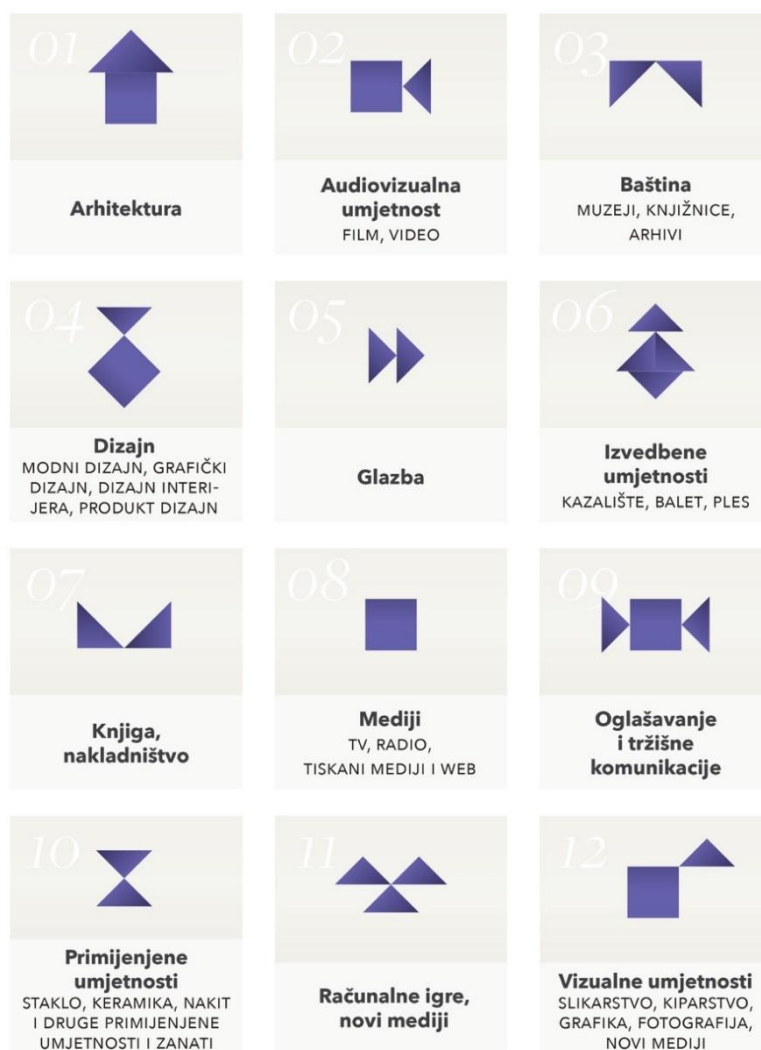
01
Arhitektura

02
Audiovizualna umjetnost
FILM, VIDEO

03
Baština
MUZEJI, KNJIŽNICE, ARHIVI

04
Dizajn
MODNI DIZAJN, GRAFIČKI DIZAJN, DIZAJN INTERIJERA, PRODUKT DIZAJN

05
Glazba

06
Izvedbene umjetnosti
KAZALIŠTE, BALET, PLES

07
Knjiga, nakladništvo

08
Mediji
TV, RADIO, TISKANI MEDIJI I WEB

09
Oglašavanje i tržišne komunikacije

10
Primijenjene umjetnosti
STAKLO, KERAMIKA, NAKIT I DRUGE PRIMIJENJENE UMJETNOSTI I ZANATI

11
Računalne igre, novi mediji

12
Vizualne umjetnosti
SLIKARSTVO, KIPARSTVO, GRAFIKA, FOTOGRAFIJA, NOVI MEDIJI